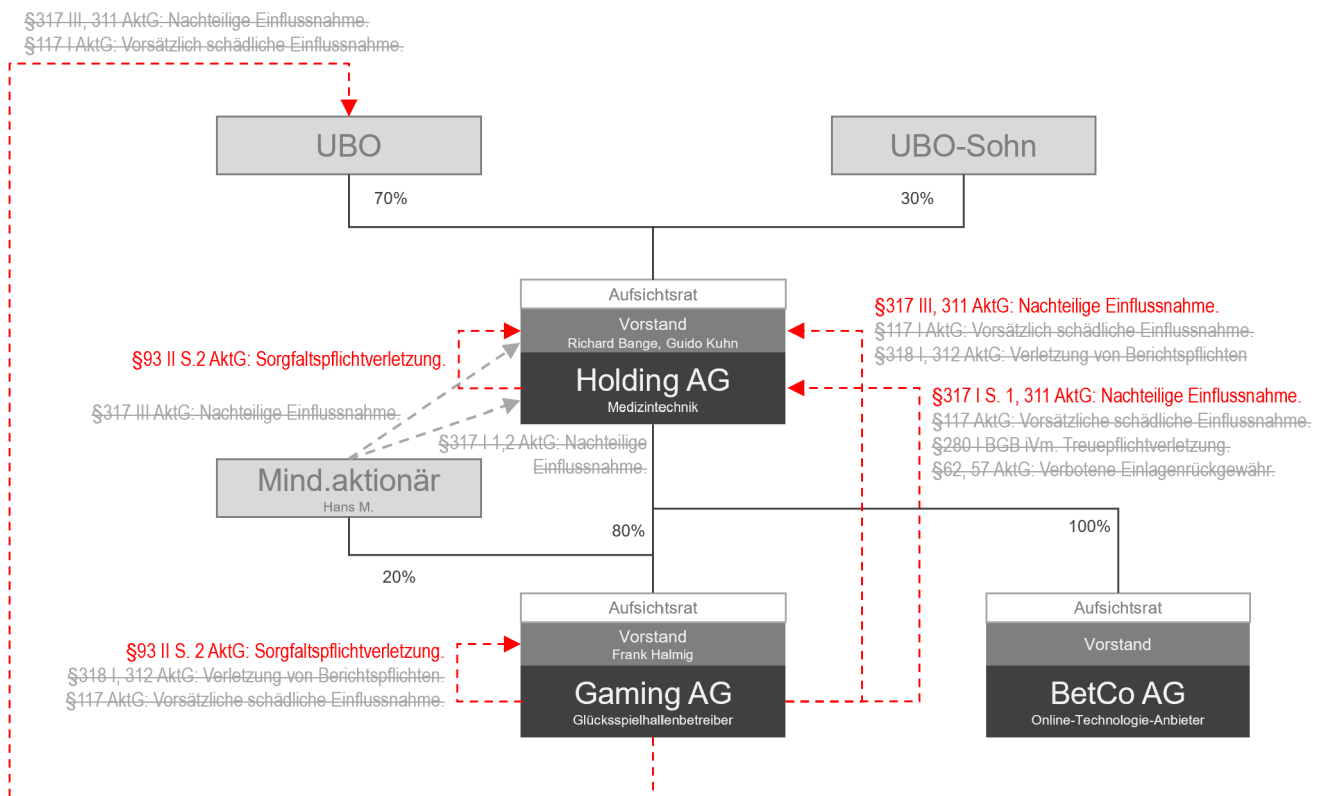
§317 III, 311 AktG: Nachteilige Einflussnahme.
§117 I AktG: Vorsätzlich schädliche Einflussnahme.

UBO

UBO-Sohn

70%

30%

Aufsichtsrat

Vorstand
Richard Bange, Guido Kuhn

Holding AG
Medizintechnik

§317 III, 311 AktG: Nachteilige Einflussnahme.
§117 I AktG: Vorsätzlich schädliche Einflussnahme.
§318 I, 312 AktG: Verletzung von Berichtspflichten

§93 II S.2 AktG: Sorgfaltspflichtverletzung.

§317 III AktG: Nachteilige Einflussnahme.

§317 I 1,2 AktG: Nachteilige Einflussnahme.

§317 I S. 1, 311 AktG: Nachteilige Einflussnahme.
§117 AktG: Vorsätzliche schädliche Einflussnahme.
§280 I BGB iVm. Treuepflichtverletzung.
§62, 57 AktG: Verbotene Einlagenrückgewähr.

Mind.aktionär
Hans M.

80%

100%

20%

Aufsichtsrat

Vorstand
Frank Halmig

Gaming AG
Glücksspielhallenbetreiber

§93 II S. 2 AktG: Sorgfaltspflichtverletzung.
§318 I, 312 AktG: Verletzung von Berichtspflichten.
§117 AktG: Vorsätzliche schädliche Einflussnahme.

Aufsichtsrat

Vorstand

BetCo AG
Online-Technologie-Anbieter